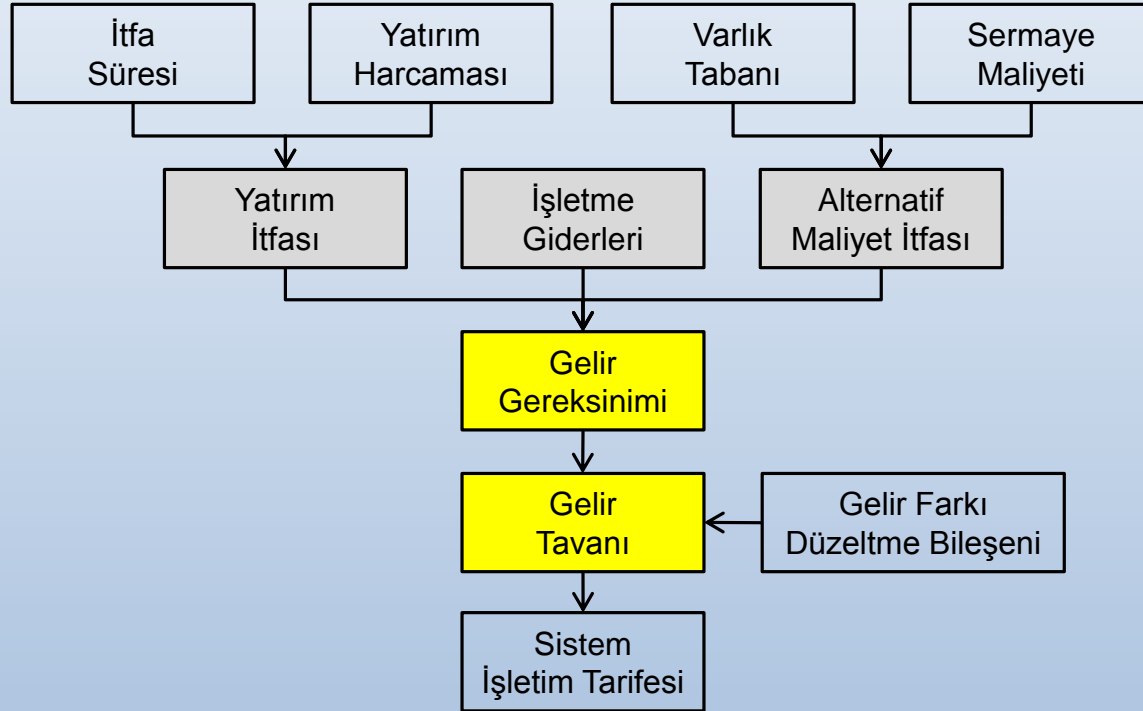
İtfa Süresi

Yatırım Harcaması

Varlık Tabanı

Sermaye Maliyeti

Yatırım İtfası

İşletme Giderleri

Alternatif Maliyet İtfası

Gelir Gereksinimi

Gelir Tavanı

Gelir Farkı Düzeltme Bileşeni

Sistem İşletim Tarifesi